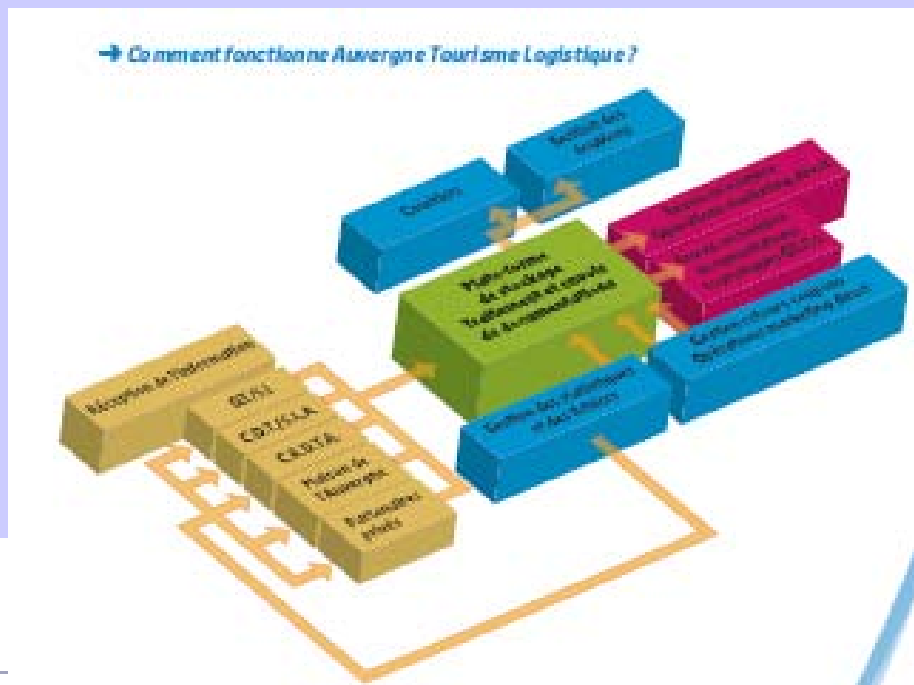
➜ Comment fonctionne Auvergne Tourisme Logistique ?

Diffusion

Gestion des stocks

Plate-forme de stockage Traitement et conseil de la documentation

Gestion des statistiques et des fichiers

Réception de l'information

GLM

C.D.T.C.L.A.

C.R.D.T.A.

Maison de l'Auvergne

Partenaires privés

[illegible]

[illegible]

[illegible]